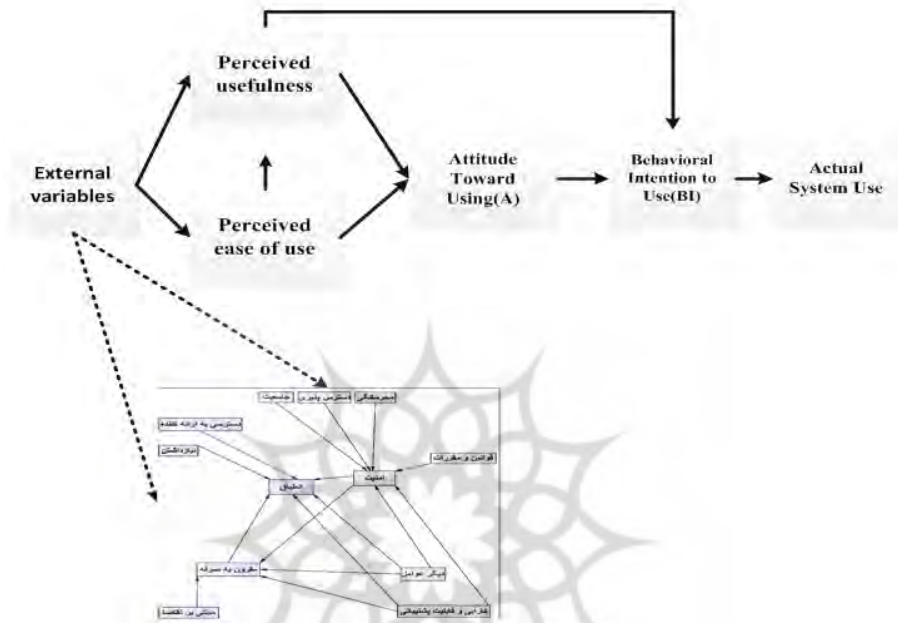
Perceived usefulness

External variables

Perceived ease of use

Attitude Toward Using(A)

Behavioral Intention to Use(BI)

Actual System Use

محرمانگی

دسترس پذیری

جامعیت

دسترسی به ارائه کننده

بازپرداخت

قوانین و مقررات

امنیت

انطباق

دیگر عوامل

مقرون به صرفه

طراحی و قابلیت پشتیبانی

مبتنی بر تقاضا